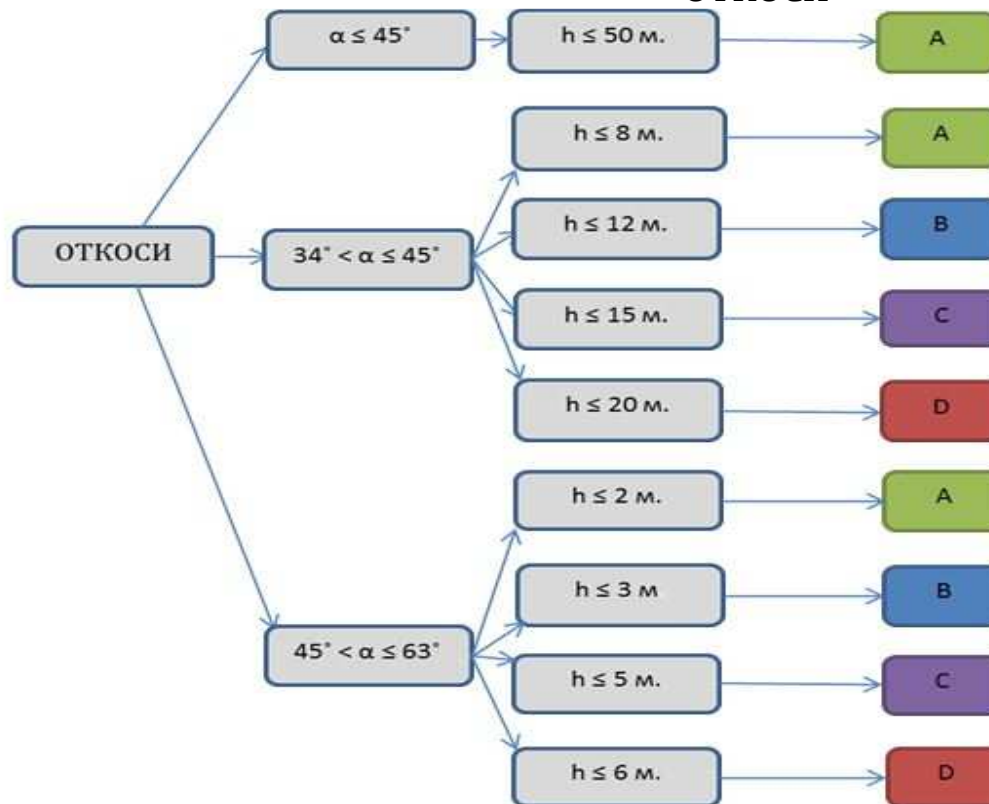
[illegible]

ОТКОСИ

$\alpha \leq 45^\circ$

$h \leq 50$ м.

A

$34^\circ < \alpha \leq 45^\circ$

$h \leq 8$ м.

A

$h \leq 12$ м.

B

$h \leq 15$ м.

C

$h \leq 20$ м.

D

$45^\circ < \alpha \leq 63^\circ$

$h \leq 2$ м.

A

$h \leq 3$ м

B

$h \leq 5$ м.

C

$h \leq 6$ м.

D